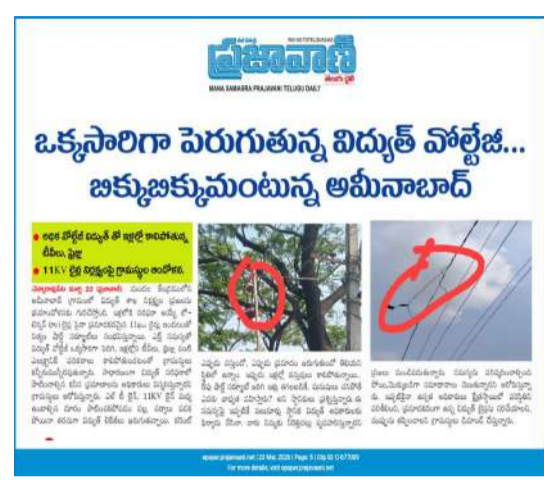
ప్రజావాణి

MAHA SAMABRA PRAJAVANI TELUGU DAILY

ఒక్కసారిగా పెరుగుతున్న విద్యుత్ వోల్టేజీ...
బిక్కుబిక్కుమంటున్న అమీనాబాద్

• అధిక వోల్టేజ్ విద్యుత్ తో ఇళ్లల్లో కాలిపోతున్న టీవీలు, ఫ్రిజ్

• 11KV లైన్ విద్యుత్ పై గ్రామస్తుల ఆందోళన

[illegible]

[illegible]

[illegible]

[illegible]